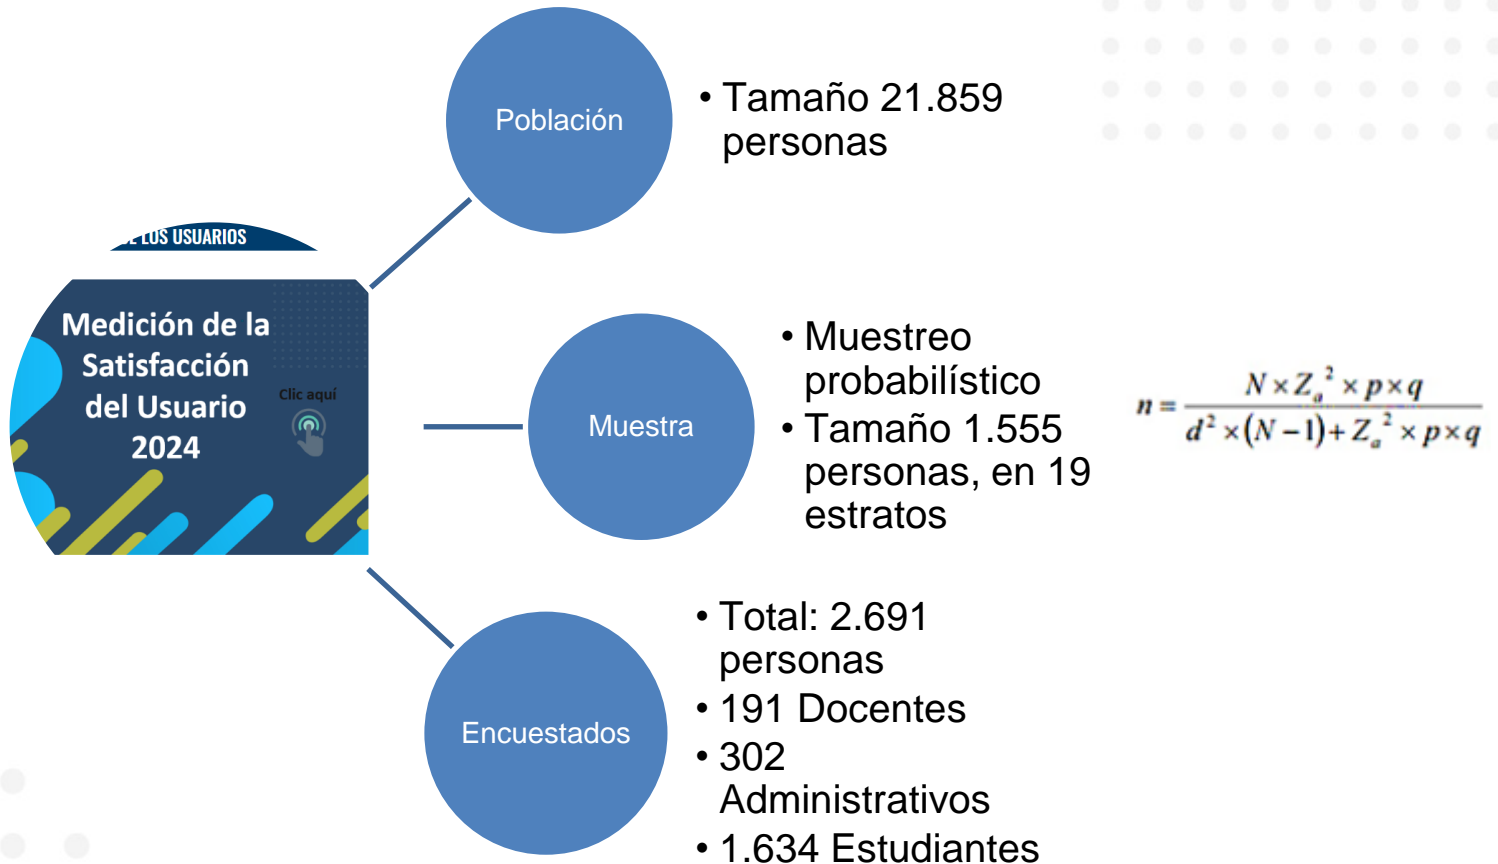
LOS USUARIOS

Medición de la Satisfacción del Usuario 2024

Clic aquí

Población

• Tamaño 21.859 personas

Muestra

• Muestreo probabilístico
• Tamaño 1.555 personas, en 19 estratos

$n = \frac{N \times Z_a^2 \times p \times q}{d^2 \times (N-1) + Z_a^2 \times p \times q}$

Encuestados

• Total: 2.691 personas
• 191 Docentes
• 302 Administrativos
• 1.634 Estudiantes